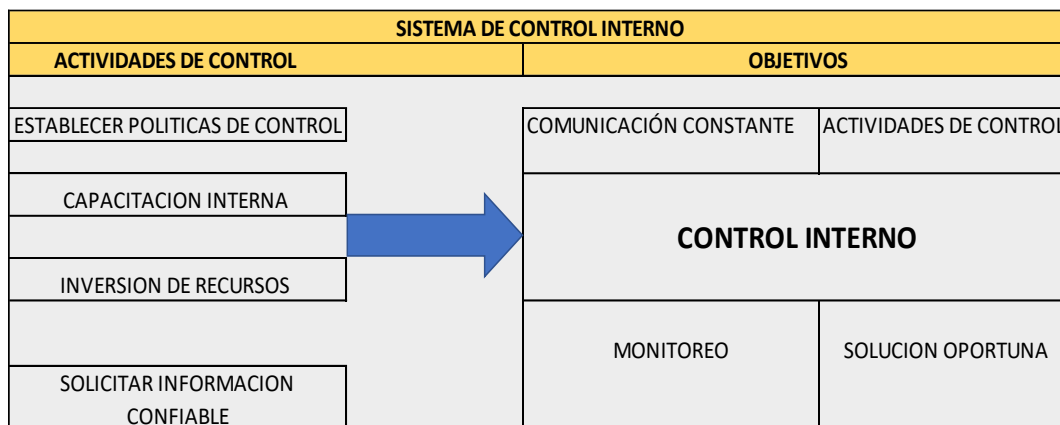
SISTEMA DE CONTROL INTERNO

ACTIVIDADES DE CONTROL

OBJETIVOS

ESTABLECER POLITICAS DE CONTROL

CAPACITACION INTERNA

INVERSION DE RECURSOS

SOLICITAR INFORMACION CONFIABLE

COMUNICACIÓN CONSTANTE

ACTIVIDADES DE CONTROL

CONTROL INTERNO

MONITOREO

SOLUCION OPORTUNA